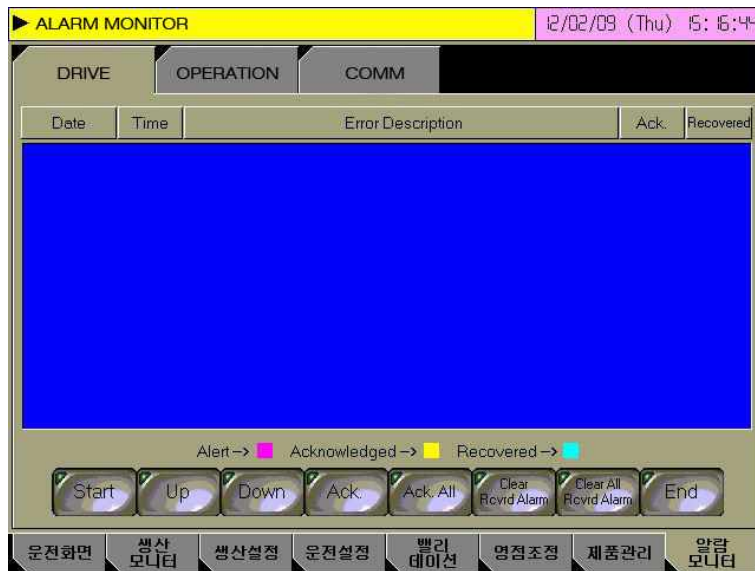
▶ ALARM MONITOR

12/02/09 (Thu) 15: 16:44

DRIVE

OPERATION

COMM

| Date | Time | Error Description | Ack. | Recovered |
|---|---|---|---|---|

Alert -> Acknowledged -> Recovered ->

Start

Up

Down

Ack.

Ack. All

Clear Rcvrd Alarm

Clear All Rcvrd Alarm

End

운전화면

생산 모니터

생산설정

운전설정

밸리 데이션

영점조정

제품관리

알람 모니터